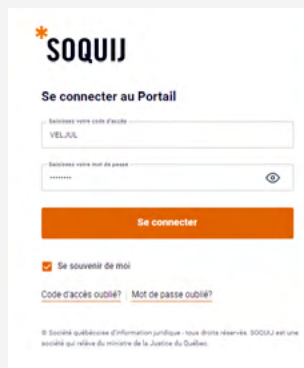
*SOQUIJ

Se connecter au Portail

Saisissez votre code d'accès
VELJUL

Saisissez votre mot de passe
••••••••

Se connecter

Se souvenir de moi

Code d'accès oublié? Mot de passe oublié?

© Société québécoise d'information juridique - tous droits réservés. SOQUIJ est une société qui relève du ministre de la Justice du Québec.